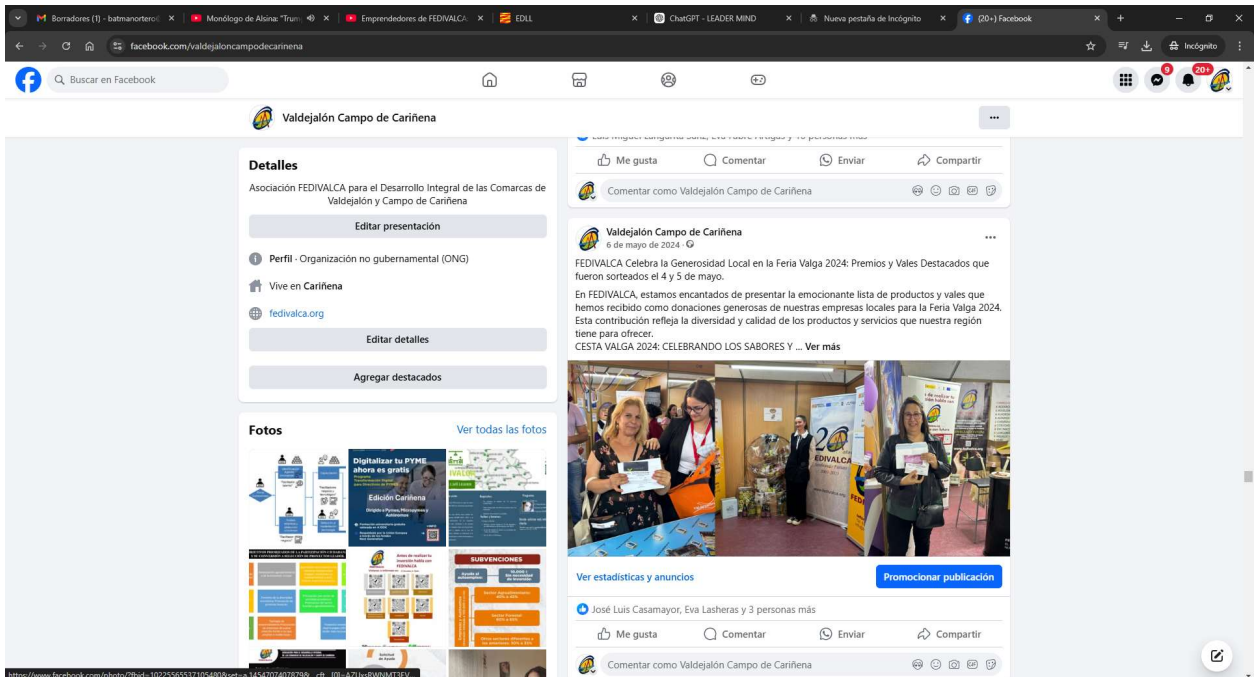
Borradores (1) - batmanortero
Monólogo de Alsina: "Trum
Emprendedores de FEDIVALCA
EDLL
ChatGPT - LEADER MIND
Nueva pestaña de Incógnito
(20+) Facebook

facebook.com/valdejaloncampodecarinena

Incógnito

Buscar en Facebook

9
20+

Valdejalón Campo de Cariñena

Detalles

Asociación FEDIVALCA para el Desarrollo Integral de las Comarcas de Valdejalón y Campo de Cariñena

Editar presentación

Perfil · Organización no gubernamental (ONG)

Vive en Cariñena

fedivalca.org

Editar detalles

Agregar destacados

Fotos

Ver todas las fotos

Digitalizar tu PYME ahora es gratis

Edición Cariñena

SUBVENCIONES

Me gusta
Comentar
Enviar
Compartir

Comentar como Valdejalón Campo de Cariñena

Valdejalón Campo de Cariñena
6 de mayo de 2024 ·

FEDIVALCA Celebra la Generosidad Local en la Feria Valga 2024: Premios y Vales Destacados que fueron sorteados el 4 y 5 de mayo.

En FEDIVALCA, estamos encantados de presentar la emocionante lista de productos y vales que hemos recibido como donaciones generosas de nuestras empresas locales para la Feria Valga 2024. Esta contribución refleja la diversidad y calidad de los productos y servicios que nuestra región tiene para ofrecer.
CESTA VALGA 2024: CELEBRANDO LOS SABORES Y ... Ver más

20
EDIVALCA

Ver estadísticas y anuncios

Promocionar publicación

José Luis Casamayor, Eva Lasheras y 3 personas más

Me gusta
Comentar
Enviar
Compartir

Comentar como Valdejalón Campo de Cariñena

https://www.facebook.com/photo/?fbid=102255655371054808set=a.145470740787988